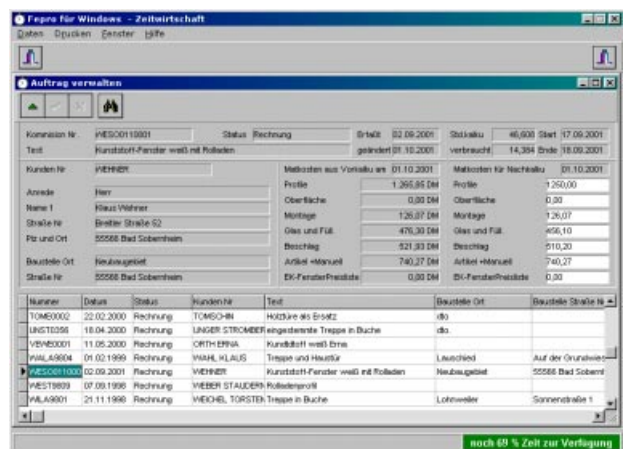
Fepro für Windows - Zeitwirtschaft
Daten Drucken Fenster Hilfe

Auftrag verwalten

Kommission Nr. WESO0110001 Status Rechnung Erstellt 02.09.2001 Stdkalku 46,600 Start 17.09.2001
Text Kunststoff-Fenster weiß mit Rolladen geändert 01.10.2001 verbraucht 14,384 Ende 18.09.2001

Kunden Nr WEHNER
Anrede Herr
Name 1 Klaus Wehner
Straße Nr Breiter Straße 52
Plz und Ort 55566 Bad Sobernheim
Baustelle Ort Neubaugebiet
Straße Nr 55566 Bad Sobernheim

Matkosten aus Vorkalku am 01.10.2001
Profile 1.265,85 DM
Oberfläche 0,00 DM
Montage 126,07 DM
Glas und Füll. 476,30 DM
Beschlag 521,93 DM
Artikel +Manuell 740,27 DM
EK-FensterPreisliste 0,00 DM

Matkosten für Nachkalku 01.10.2001
Profile 1250,00
Oberfläche 0,00
Montage 126,07
Glas und Füll. 456,10
Beschlag 510,20
Artikel +Manuell 740,27
EK-FensterPreisliste 0,00

| Nummer | Datum | Status | Kunden Nr | Text | Baustelle Ort | Baustelle Straße N |
|---|---|---|---|---|---|---|
| TOME0002 | 22.02.2000 | Rechnung | TOMSCHIN | Holztüre als Ersatz | dto | |
| UNST0356 | 18.04.2000 | Rechnung | UNGER STROMBER | eingestemmte Treppe in Buche | dto. | |
| VBAE0001 | 11.05.2000 | Rechnung | ORTH ERNA | Kunststoff weiß Erna | | |
| WALA9804 | 01.02.1999 | Rechnung | WAHL KLAUS | Treppe und Haustür | Lauschied | Auf der Grundwies |
| WESO011000 | 02.09.2001 | Rechnung | WEHNER | Kunststoff-Fenster weiß mit Rolladen | Neubaugebiet | 55566 Bad Sobernl |
| WEST9809 | 07.09.1998 | Rechnung | WEBER STAUDERN | Rolladenprofil | | |
| WILA9801 | 21.11.1998 | Rechnung | WEICHEL TORSTEN | Treppe in Buche | Lohnweiler | Sonnenstraße 1 |

noch 69 % Zeit zur Verfügung